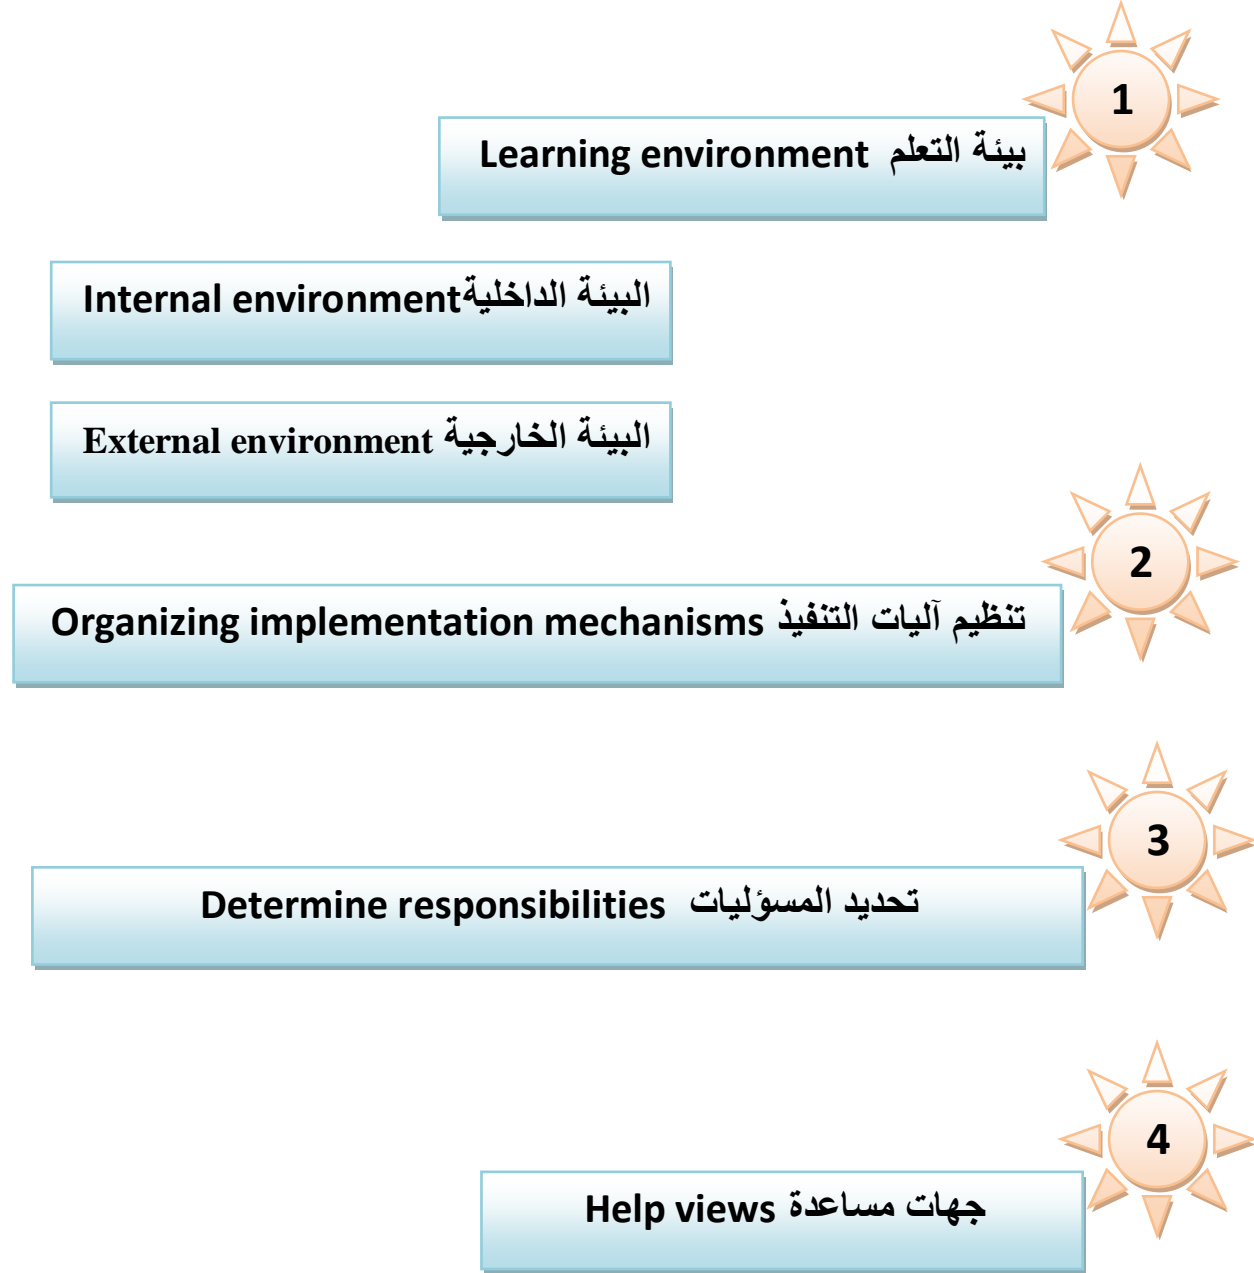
1

Learning environment بيئة التعلم

Internal environmentالبيئة الداخلية

External environment البيئة الخارجية

2

Organizing implementation mechanisms تنظيم آليات التنفيذ

3

Determine responsibilities تحديد المسؤليات

4

Help views جهات مساعدة